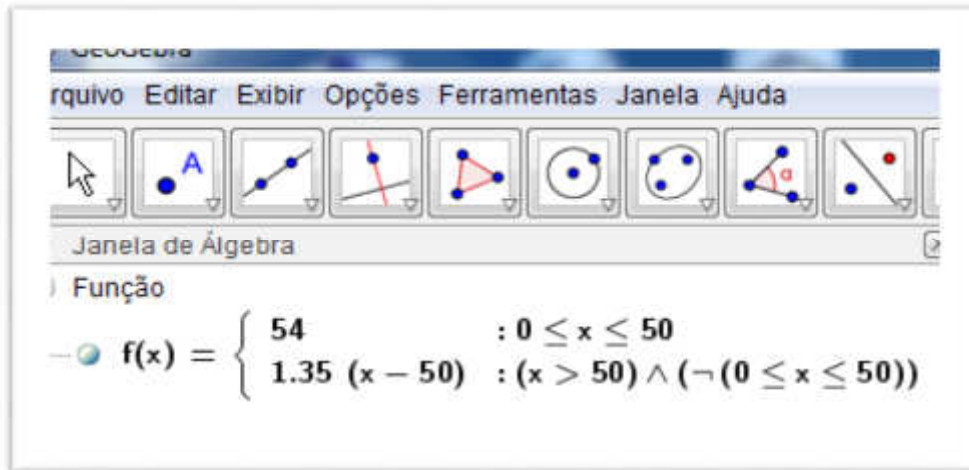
GeoGebra

rquivo Editar Exibir Opções Ferramentas Janela Ajuda

A

α

Janela de Álgebra

Função

$f(x) = \begin{cases} 54 & : 0 \leq x \leq 50 \\ 1.35\ (x - 50) & : (x > 50) \wedge (\neg(0 \leq x \leq 50)) \end{cases}$